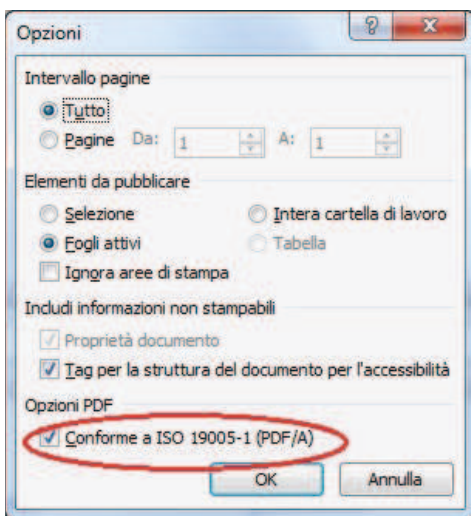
Opzioni

?

Intervallo pagine

Tutto

Pagine Da: 1 A: 1

Elementi da pubblicare

Selezione

Intera cartella di lavoro

Fogli attivi

Tabella

Ignora aree di stampa

Includi informazioni non stampabili

Proprietà documento

Tag per la struttura del documento per l'accessibilità

Opzioni PDF

Conforme a ISO 19005-1 (PDF/A)

OK

Annulla